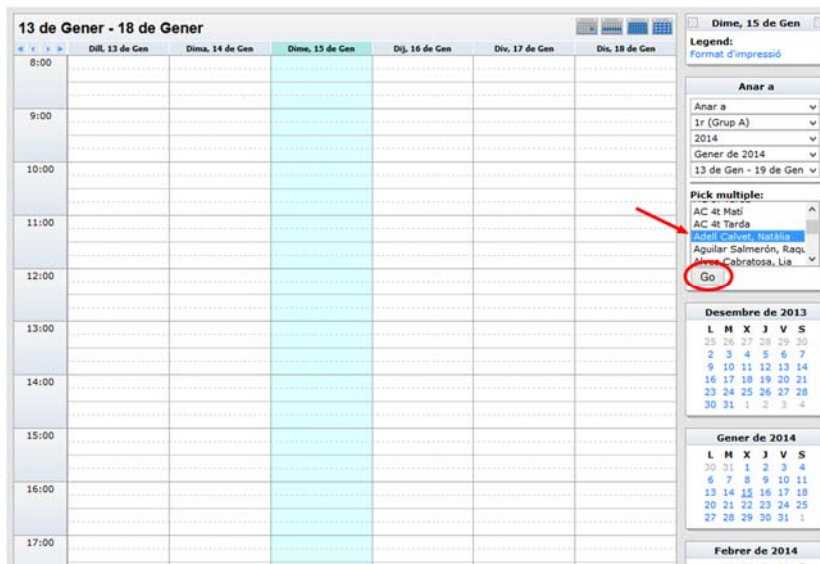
13 de Gener - 18 de Gener

| | Dill, 13 de Gen | Dima, 14 de Gen | Dime, 15 de Gen | Dij, 16 de Gen | Div, 17 de Gen | Dis, 18 de Gen |
|---|---|---|---|---|---|---|
| 8:00 | | | | | | |
| 9:00 | | | | | | |
| 10:00 | | | | | | |
| 11:00 | | | | | | |
| 12:00 | | | | | | |
| 13:00 | | | | | | |
| 14:00 | | | | | | |
| 15:00 | | | | | | |
| 16:00 | | | | | | |
| 17:00 | | | | | | |

Dime, 15 de Gen

Legend:
Format d'impressió

Anar a

Anar a
1r (Grup A)
2014
Gener de 2014
13 de Gen - 19 de Gen

Pick multiple:
AC 4t Matí
AC 4t Tarda
Adell Calvet, Natàlia
Aguilar Salmerón, Raqu
Alves Cabratosa, Lia

Go

Desembre de 2013

| L | M | X | J | V | S |
|---|---|---|---|---|---|
| 25 | 26 | 27 | 28 | 29 | 30 |
| 2 | 3 | 4 | 5 | 6 | 7 |
| 9 | 10 | 11 | 12 | 13 | 14 |
| 16 | 17 | 18 | 19 | 20 | 21 |
| 23 | 24 | 25 | 26 | 27 | 28 |
| 30 | 31 | 1 | 2 | 3 | 4 |

Gener de 2014

| L | M | X | J | V | S |
|---|---|---|---|---|---|
| 30 | 31 | 1 | 2 | 3 | 4 |
| 6 | 7 | 8 | 9 | 10 | 11 |
| 13 | 14 | 15 | 16 | 17 | 18 |
| 20 | 21 | 22 | 23 | 24 | 25 |
| 27 | 28 | 29 | 30 | 31 | 1 |

Febrer de 2014